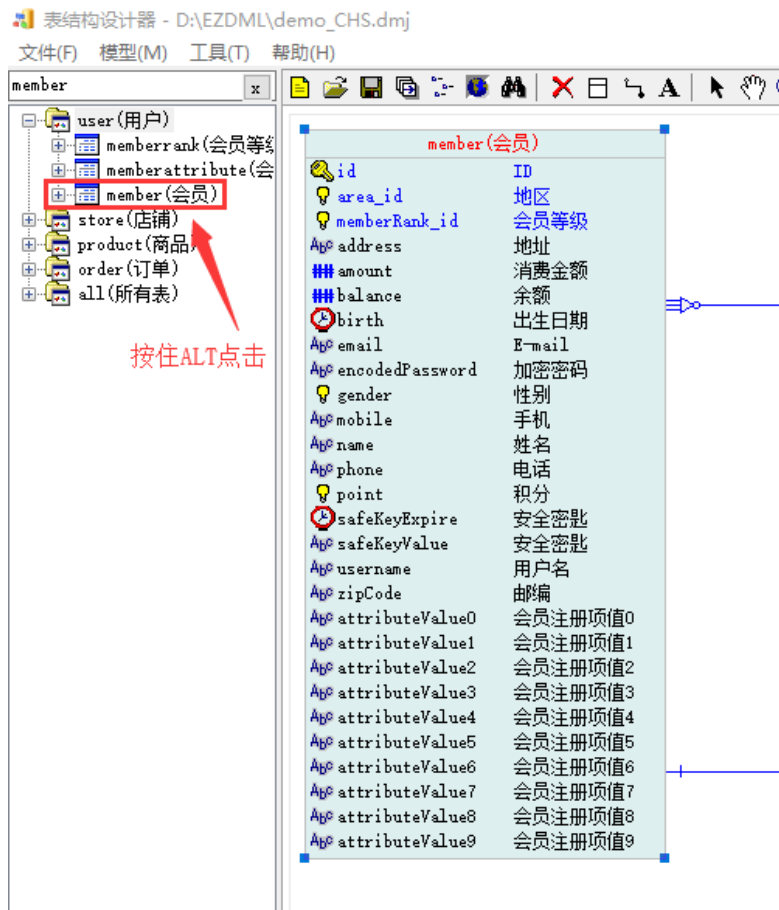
表结构设计器 - D:\EZDML\demo_CHS.dmj

文件(F) 模型(M) 工具(T) 帮助(H)

member x

user(用户)
memberrank(会员等级
memberattribute(会
member(会员)
store(店铺)
product(商品)
order(订单)
all(所有表)

按住ALT点击

member(会员)

| | |
|---|---|
| id | ID |
| area_id | 地区 |
| memberRank_id | 会员等级 |
| address | 地址 |
| amount | 消费金额 |
| balance | 余额 |
| birth | 出生日期 |
| email | E-mail |
| encodedPassword | 加密密码 |
| gender | 性别 |
| mobile | 手机 |
| name | 姓名 |
| phone | 电话 |
| point | 积分 |
| safeKeyExpire | 安全密匙 |
| safeKeyValue | 安全密匙 |
| username | 用户名 |
| zipCode | 邮编 |
| attributeValue0 | 会员注册项值0 |
| attributeValue1 | 会员注册项值1 |
| attributeValue2 | 会员注册项值2 |
| attributeValue3 | 会员注册项值3 |
| attributeValue4 | 会员注册项值4 |
| attributeValue5 | 会员注册项值5 |
| attributeValue6 | 会员注册项值6 |
| attributeValue7 | 会员注册项值7 |
| attributeValue8 | 会员注册项值8 |
| attributeValue9 | 会员注册项值9 |